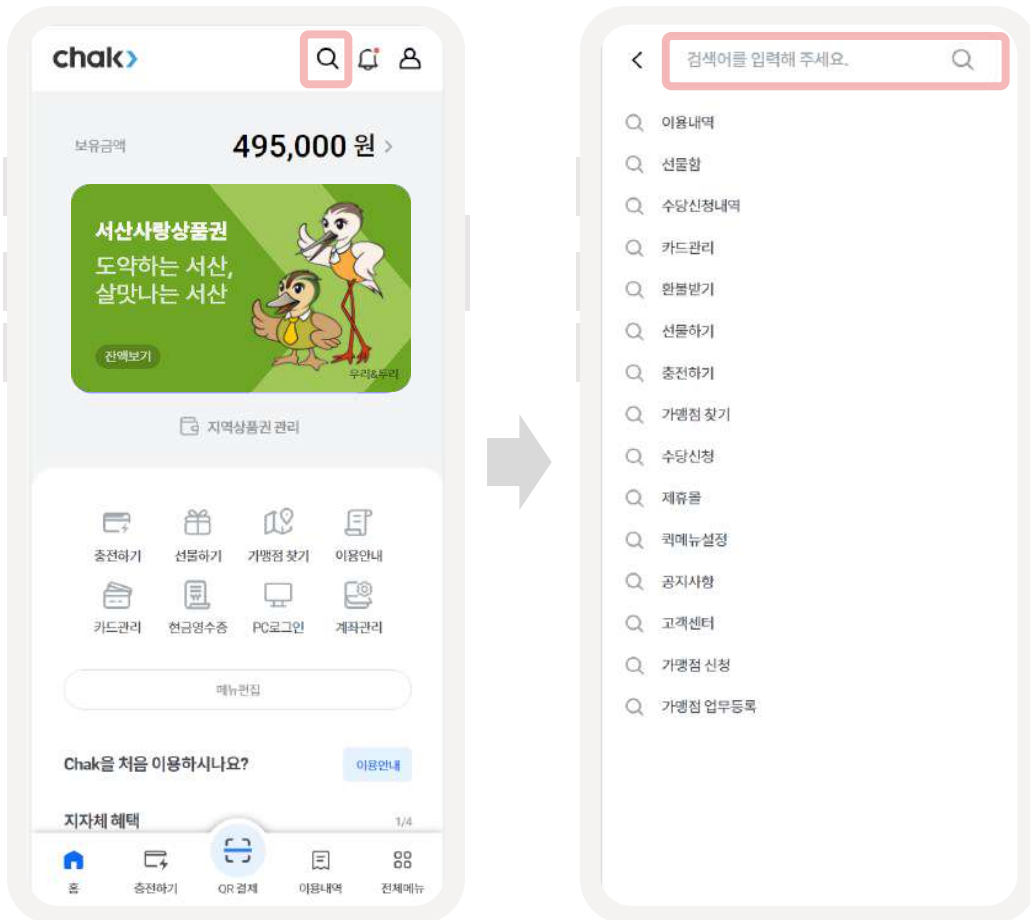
chak>

보유금액 495,000 원 >

서산사랑상품권
도약하는 서산,
살맛나는 서산

잔액보기

우리&두리

지역상품권 관리

충전하기 선물하기 가맹점 찾기 이용안내
카드관리 현금영수증 PC로그인 계좌관리

메뉴편집

Chak을 처음 이용하시나요? 이용안내

지자체 혜택 1/4

홈 충전하기 QR 결제 이용내역 전체메뉴

검색어를 입력해 주세요.

이용내역
선물함
수당신청내역
카드관리
환불받기
선물하기
충전하기
가맹점 찾기
수당신청
제휴몰
퀵메뉴설정
공지사항
고객센터
가맹점 신청
가맹점 업무등록